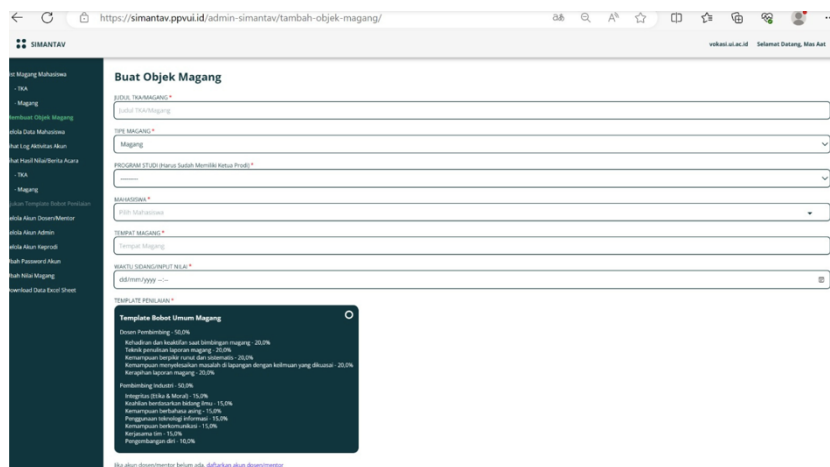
https://simantav.ppvui.id/admin-simantav/tambah-objek-magang/

SIMANTAV

vokasi.ui.ac.id Selamat Datang, Mas Aat

ist Magang Mahasiswa
- TKA
- Magang
embuat Objek Magang
elola Data Mahasiswa
hat Log Aktivitas Akun
hat Hasil Nilai/Berita Acara
- TKA
- Magang
ukan Template Bobot Penilaian
elola Akun Dosen/Mentor
elola Akun Admin
elola Akun Kaprodi
bah Password Akun
bah Nilai Magang
ownload Data Excel Sheet

Buat Objek Magang

JUDUL TKA/MAGANG *
Judul TKA/Magang

TIPE MAGANG *
Magang

PROGRAM STUDI (Harus Sudah Memiliki Ketua Prodi) *
---------

MAHASISWA *
Pilih Mahasiswa

TEMPAT MAGANG *
Tempat Magang

WAKTU SIDANG/INPUT NILAI *
dd/mm/yyyy --:--

TEMPLATE PENILAIAN *

Template Bobot Umum Magang

Dosen Pembimbing - 50,0%
Kehadiran dan keaktifan saat bimbingan magang - 20,0%
Teknik penulisan laporan magang - 20,0%
Kemampuan berpikir runut dan sistematis - 20,0%
Kemampuan menyelesaikan masalah di lapangan dengan keilmuan yang dikuasai - 20,0%
Kerapihan laporan magang - 20,0%

Pembimbing Industri - 50,0%
Integritas (Etika & Moral) - 15,0%
Keahlian berdasarkan bidang ilmu - 15,0%
Kemampuan berbahasa asing - 15,0%
Penggunaan teknologi informasi - 15,0%
Kemampuan berkomunikasi - 15,0%
Kerjasama tim - 15,0%
Pengembangan diri - 10,0%

Jika akun dosen/mentor belum ada, daftarkan akun dosen/mentor